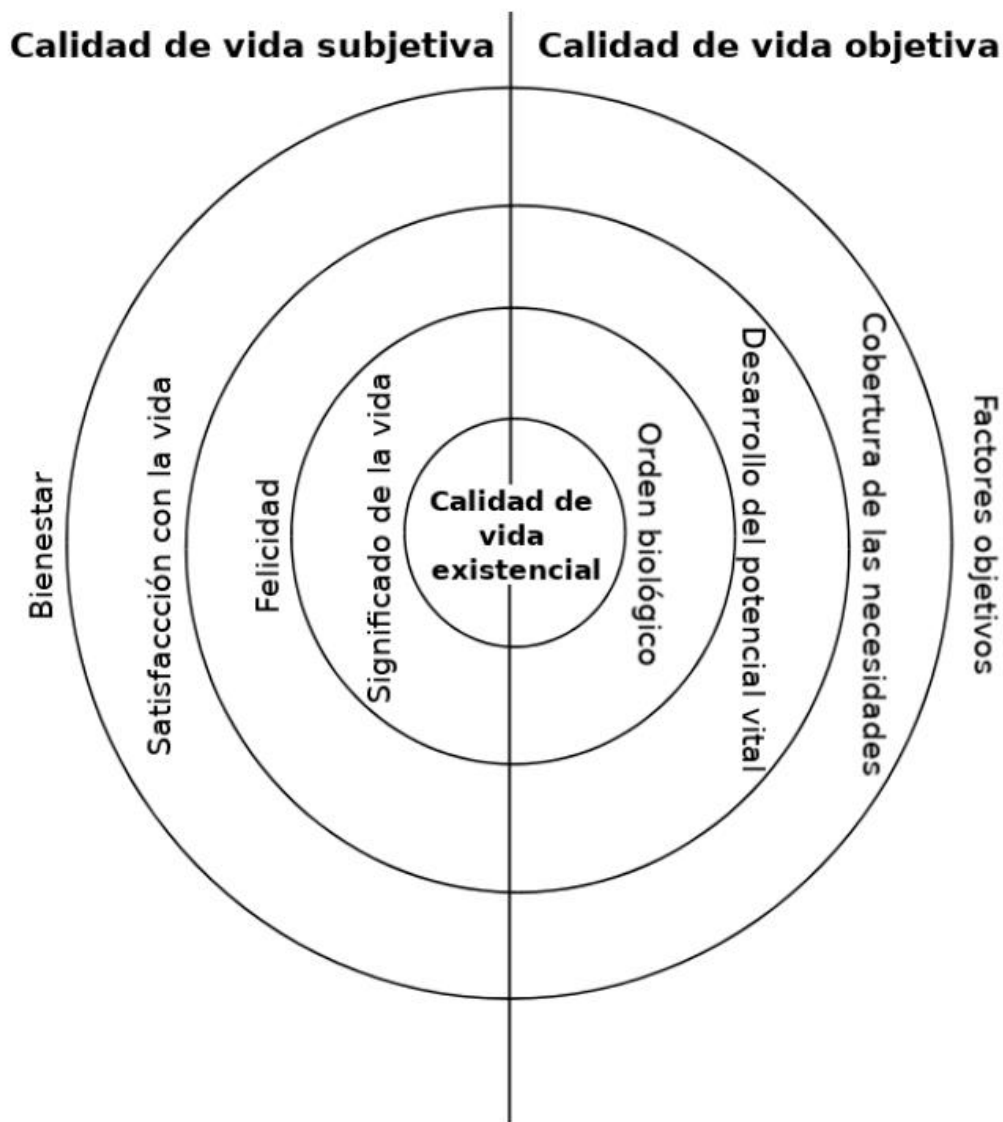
Calidad de vida subjetiva

Calidad de vida objetiva

Bienestar

Satisfaccción con la vida

Felicidad

Significado de la vida

Calidad de vida existencial

Orden biológico

Desarrollo del potencial vital

Cobertura de las necesidades

Factores objetivos